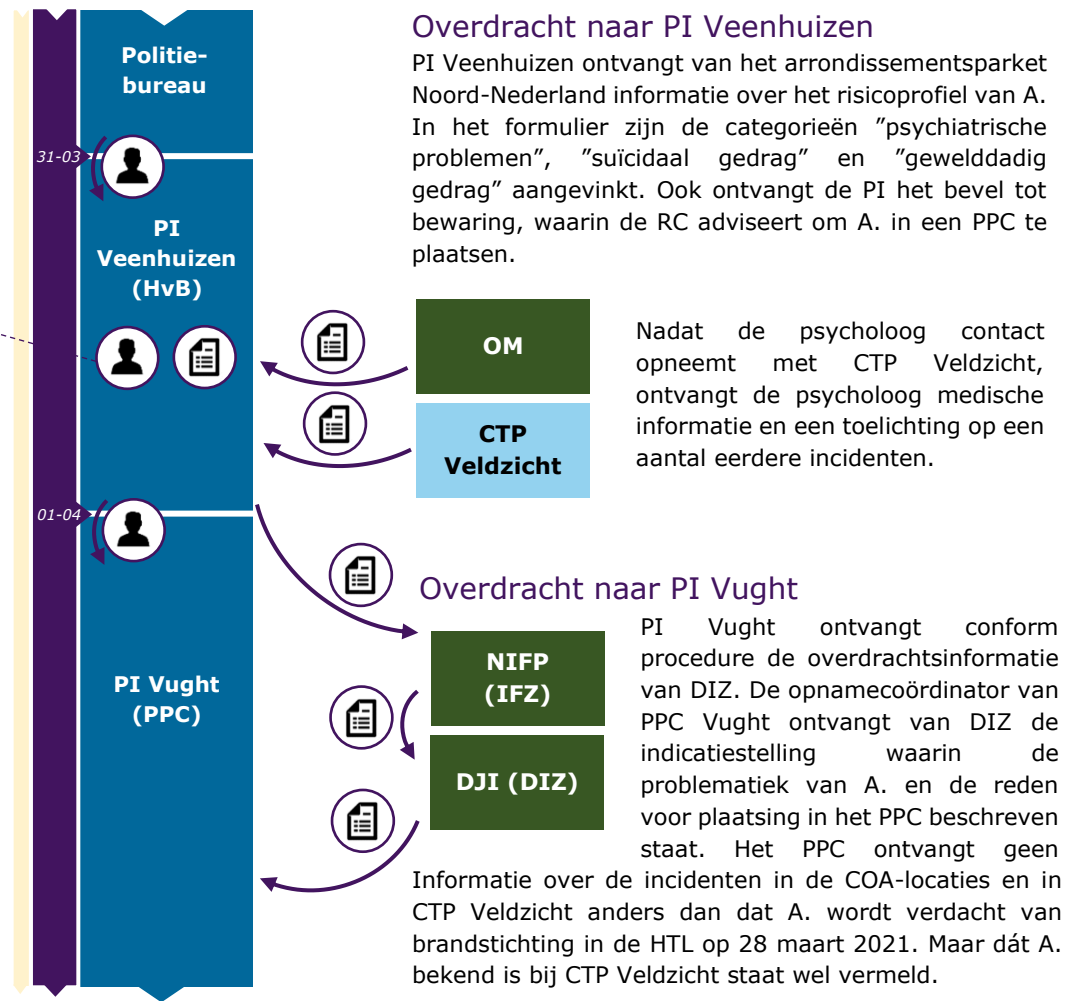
Politiebureau

31-03

PI Veenhuizen (HvB)

01-04

PI Vught (PPC)

Overdracht naar PI Veenhuizen

PI Veenhuizen ontvangt van het arrondissementsparket Noord-Nederland informatie over het risicoprofiel van A. In het formulier zijn de categorieën ”psychiatrische problemen”, ”suïcidaal gedrag” en ”gewelddadig gedrag” aangevinkt. Ook ontvangt de PI het bevel tot bewaring, waarin de RC adviseert om A. in een PPC te plaatsen.

OM

CTP Veldzicht

Nadat de psycholoog contact opneemt met CTP Veldzicht, ontvangt de psycholoog medische informatie en een toelichting op een aantal eerdere incidenten.

Overdracht naar PI Vught

NIFP (IFZ)

DJI (DIZ)

PI Vught ontvangt conform procedure de overdrachtsinformatie van DIZ. De opnamecoördinator van PPC Vught ontvangt van DIZ de indicatiestelling waarin de problematiek van A. en de reden voor plaatsing in het PPC beschreven staat. Het PPC ontvangt geen Informatie over de incidenten in de COA-locaties en in CTP Veldzicht anders dan dat A. wordt verdacht van brandstichting in de HTL op 28 maart 2021. Maar dát A. bekend is bij CTP Veldzicht staat wel vermeld.